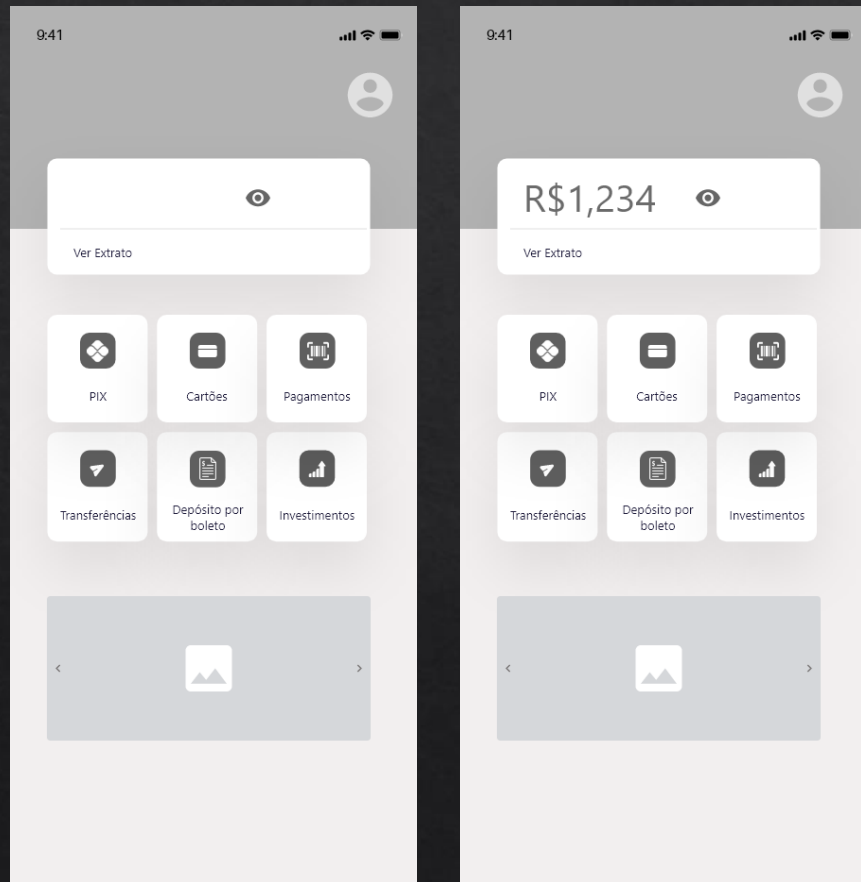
9:41

Ver Extrato

PIX

Cartões

Pagamentos

Transferências

Depósito por boleto

Investimentos

‹

›

9:41

R$1,234

Ver Extrato

PIX

Cartões

Pagamentos

Transferências

Depósito por boleto

Investimentos

‹

›